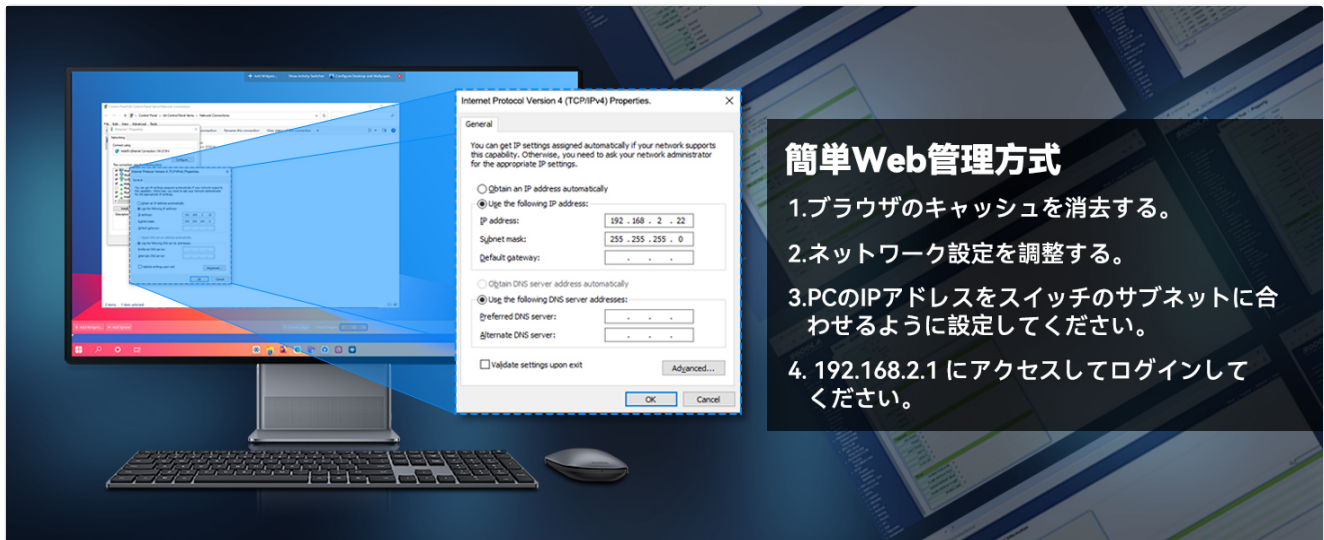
Internet Protocol Version 4 (TCP/IPv4) Properties.

General

You can get IP settings assigned automatically if your network supports this capability. Otherwise, you need to ask your network administrator for the appropriate IP settings.

Obtain an IP address automatically

Use the following IP address:

IP address: 192 . 168 . 2 . 22

Subnet mask: 255 . 255 . 255 . 0

Default gateway: . . .

Obtain DNS server address automatically

Use the following DNS server addresses:

Preferred DNS server: . . .

Alternate DNS server: . . .

Validate settings upon exit

Advanced...

OK

Cancel

簡単Web管理方式

1.ブラウザのキャッシュを消去する。

2.ネットワーク設定を調整する。

3.PCのIPアドレスをスイッチのサブネットに合わせるように設定してください。

4. 192.168.2.1 にアクセスしてログインしてください。